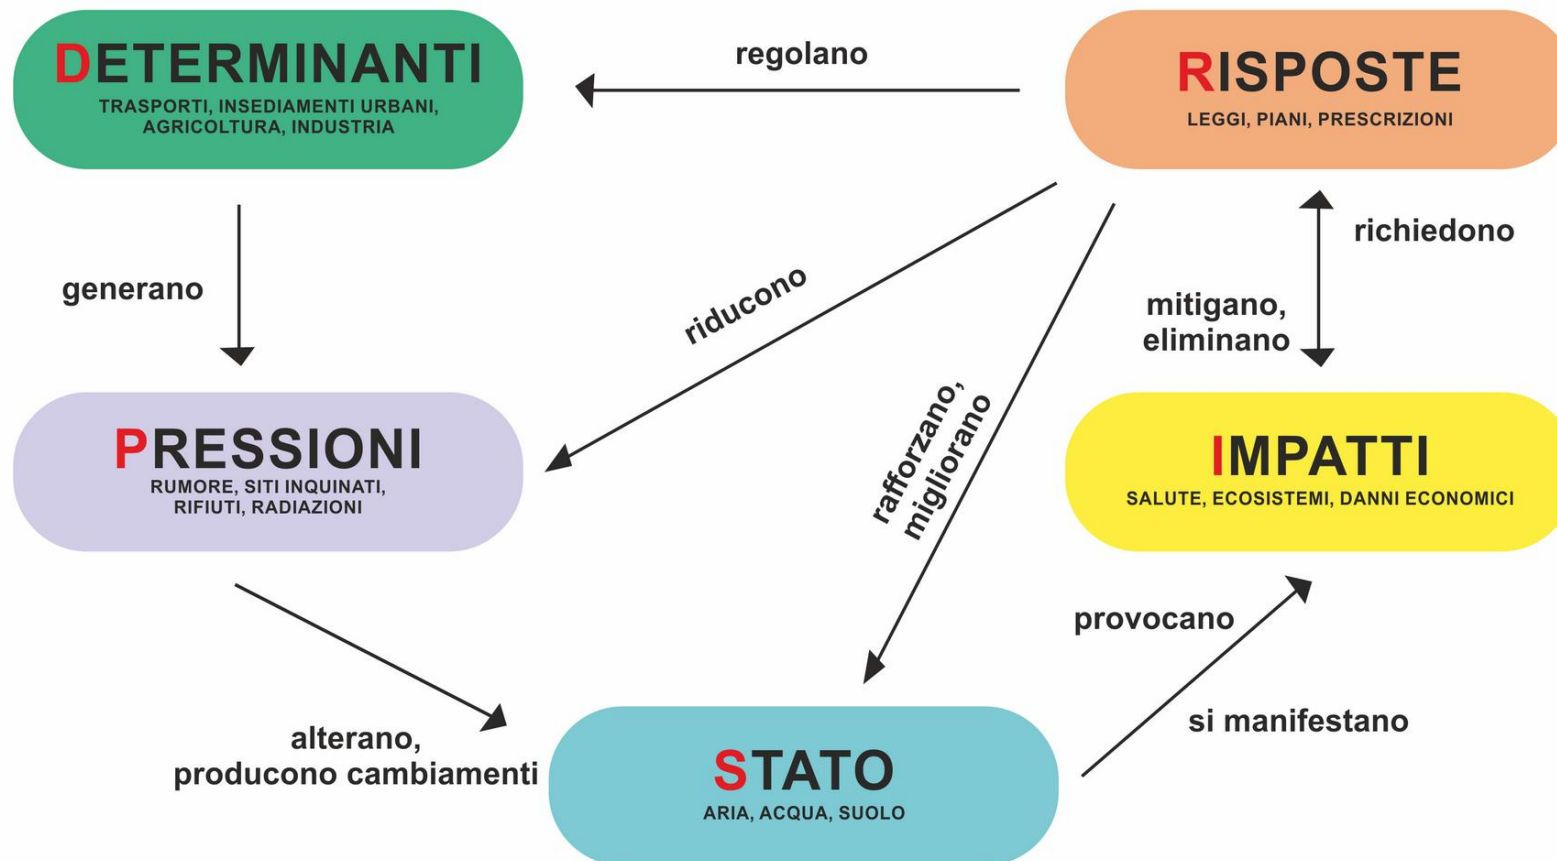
DETERMINANTI
TRASPORTI, INSEDIAMENTI URBANI, AGRICOLTURA, INDUSTRIA

regolano

RISPOSTE
LEGGI, PIANI, PRESCRIZIONI

generano

riducono

richiedono

mitigano, eliminano

rafforzano, migliorano

PRESSIONI
RUMORE, SITI INQUINATI, RIFIUTI, RADIAZIONI

IMPATTI
SALUTE, ECOSISTEMI, DANNI ECONOMICI

provocano

si manifestano

alterano, producono cambiamenti

STATO
ARIA, ACQUA, SUOLO